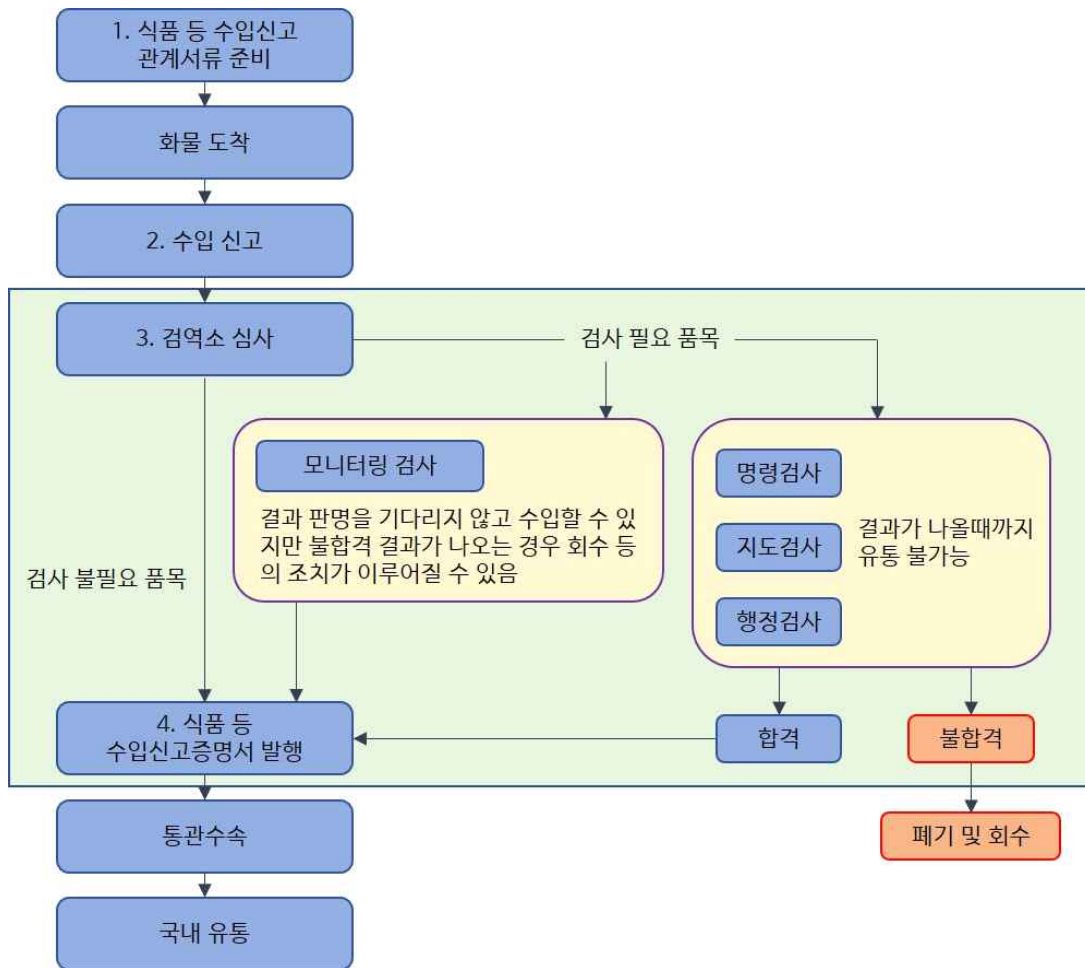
1. 식품 등 수입신고 관계서류 준비

화물 도착

2. 수입 신고

3. 검역소 심사

검사 필요 품목

모니터링 검사

결과 판명을 기다리지 않고 수입할 수 있지만 불합격 결과가 나오는 경우 회수 등의 조치가 이루어질 수 있음

명령검사

지도검사

행정검사

결과가 나올때까지 유통 불가능

검사 불필요 품목

4. 식품 등 수입신고증명서 발행

합격

불합격

통관수속

폐기 및 회수

국내 유통